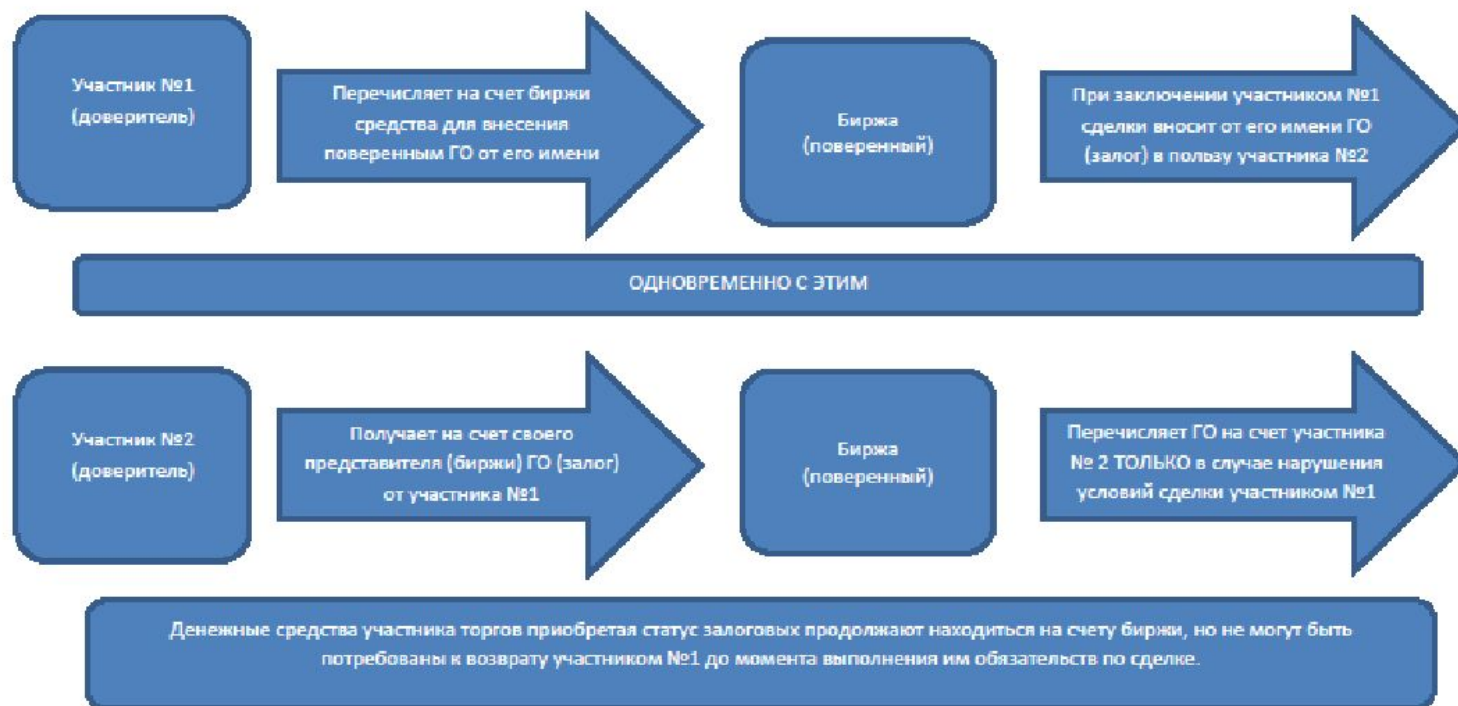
Участник №1
(доверитель)

Перечисляет на счет биржи средства для внесения поверенным ГО от его имени

Биржа
(поверенный)

При заключении участником №1 сделки вносит от его имени ГО (залог) в пользу участника №2

ОДНОВРЕМЕННО С ЭТИМ

Участник №2
(доверитель)

Получает на счет своего представителя (биржи) ГО (залог) от участника №1

Биржа
(поверенный)

Перечисляет ГО на счет участника № 2 ТОЛЬКО в случае нарушения условий сделки участником №1

Денежные средства участника торгов приобретая статус залоговых продолжают находиться на счету биржи, но не могут быть потребованы к возврату участником №1 до момента выполнения им обязательств по сделке.